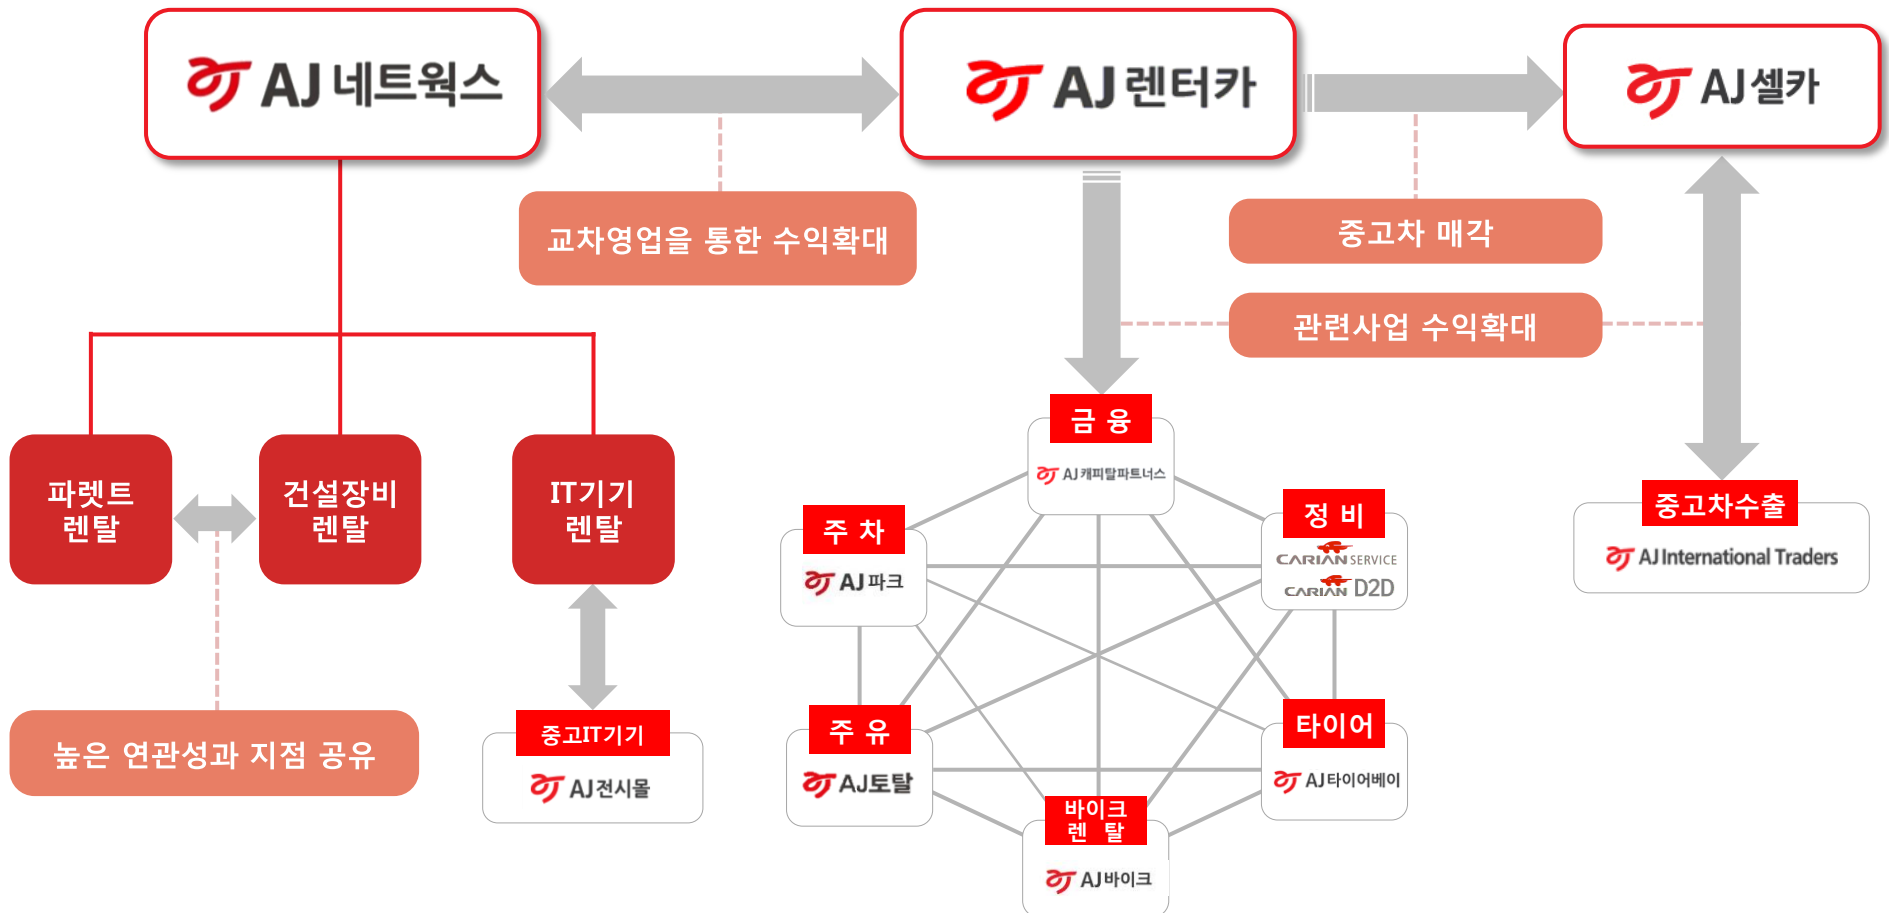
AJ네트웍스

AJ렌터카

AJ셀카

교차영업을 통한 수익확대

중고차 매각

관련사업 수익확대

파렛트 렌탈

건설장비 렌탈

IT기기 렌탈

높은 연관성과 지점 공유

중고IT기기

AJ전시몰

금 융

AJ캐피탈파트너스

주 차

AJ파크

정 비

CARIAN SERVICE

CARIAN D2D

주 유

AJ토탈

타이어

AJ타이어베이

바이크 렌 탈

AJ바이크

중고차수출

AJ International Traders